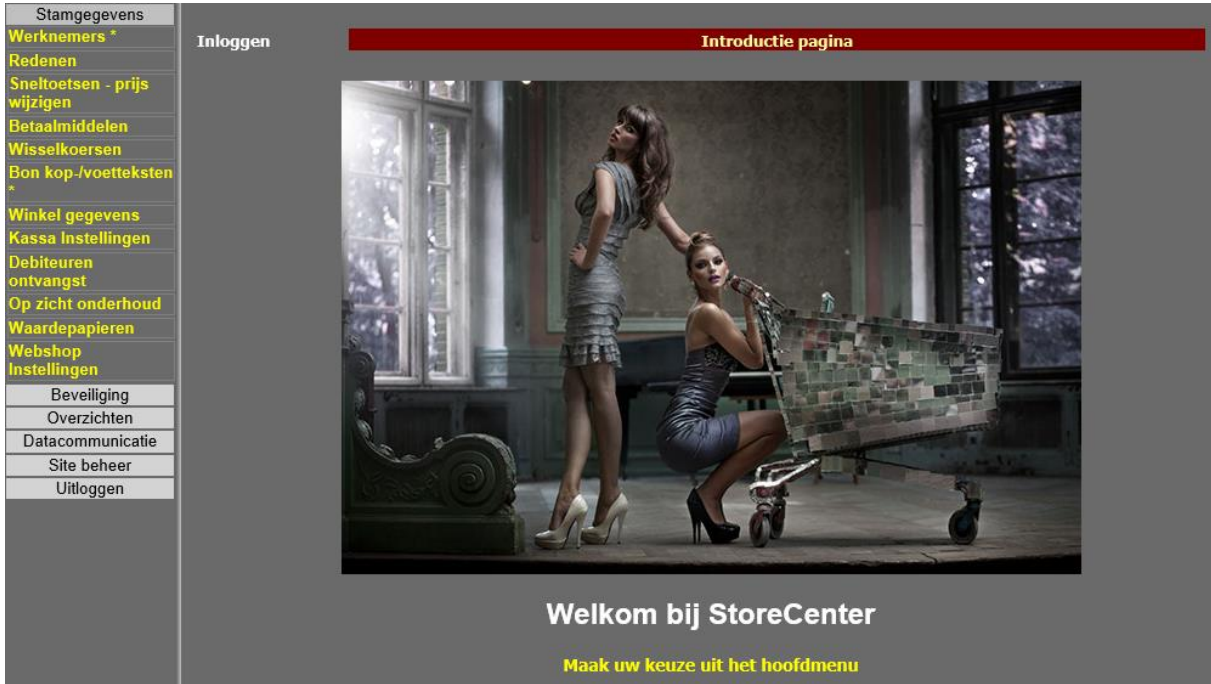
Stamgegevens
Werknemers *
Redenen
Sneltoetsen - prijs wijzigen
Betaalmiddelen
Wisselkoersen
Bon kop-/voetteksten *
Winkel gegevens
Kassa Instellingen
Debiteuren ontvangst
Op zicht onderhoud
Waardepapieren
Webshop Instellingen
Beveiliging
Overzichten
Datacommunicatie
Site beheer
Uitloggen

Inloggen

Introductie pagina

Welkom bij StoreCenter

Maak uw keuze uit het hoofdmenu